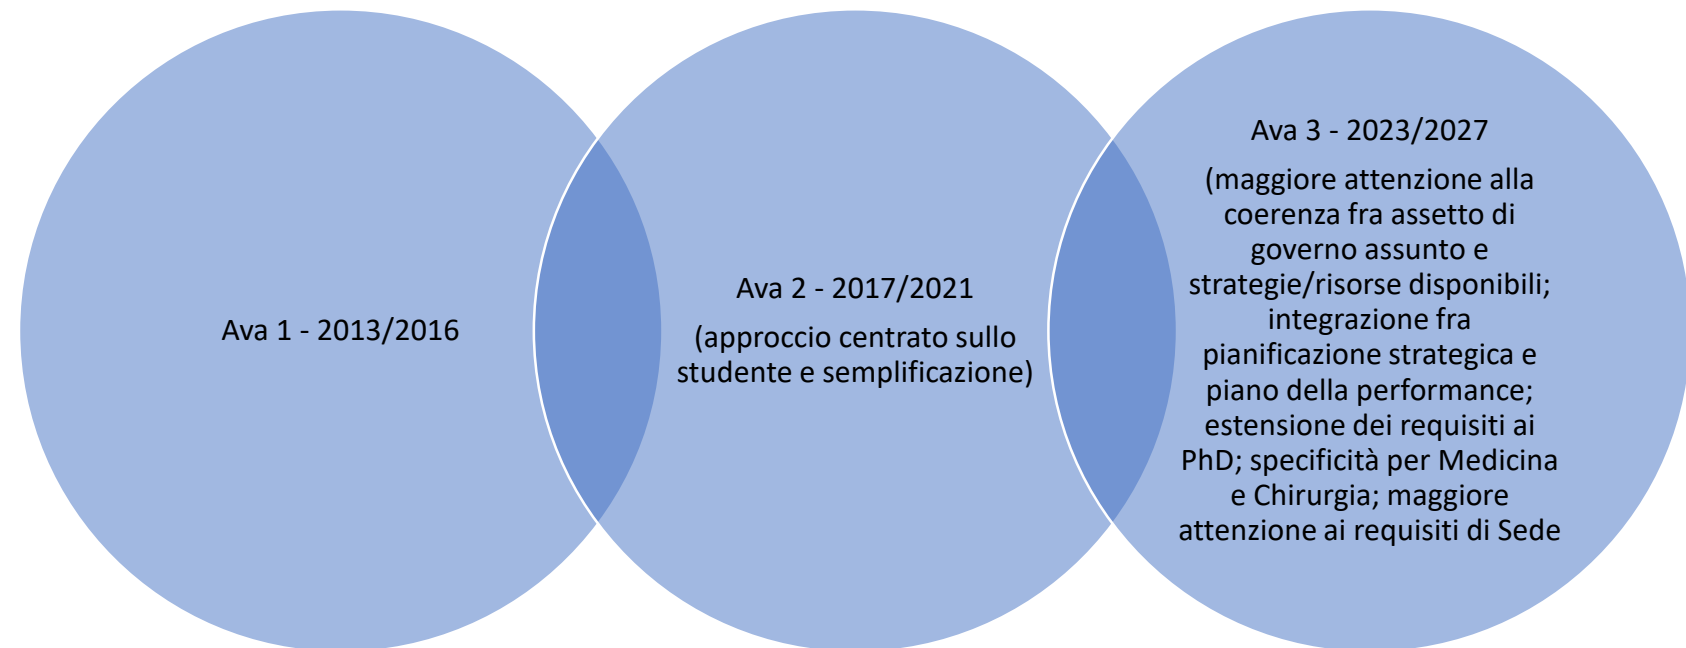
Ava 1 - 2013/2016

Ava 2 - 2017/2021

(approccio centrato sullo studente e semplificazione)

Ava 3 - 2023/2027

(maggiore attenzione alla coerenza fra assetto di governo assunto e strategie/risorse disponibili; integrazione fra pianificazione strategica e piano della performance; estensione dei requisiti ai PhD; specificità per Medicina e Chirurgia; maggiore attenzione ai requisiti di Sede